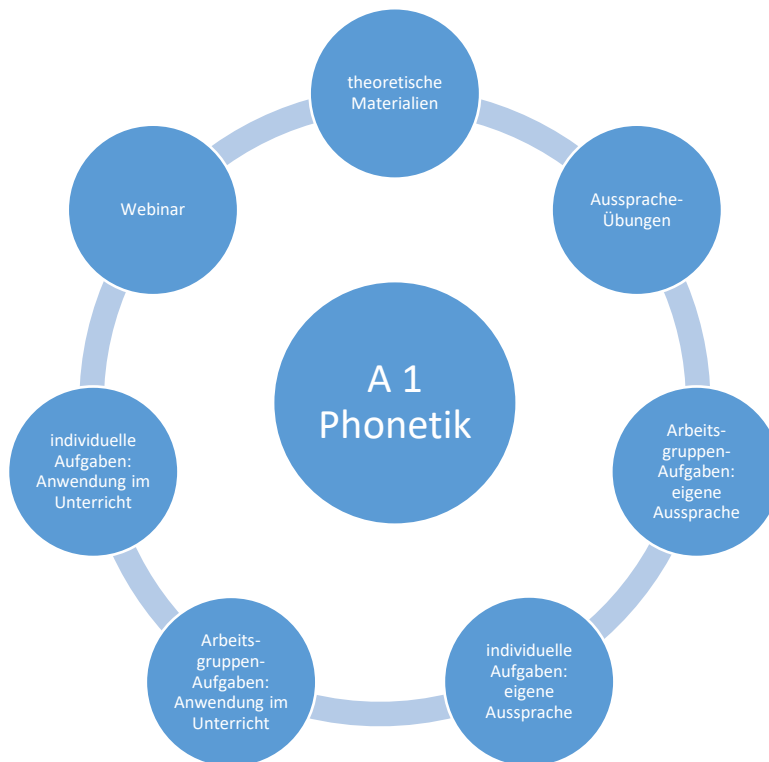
A 1
Phonetik

theoretische Materialien

Aussprache-Übungen

Arbeitsgruppen-Aufgaben: eigene Aussprache

individuelle Aufgaben: eigene Aussprache

Arbeitsgruppen-Aufgaben: Anwendung im Unterricht

individuelle Aufgaben: Anwendung im Unterricht

Webinar